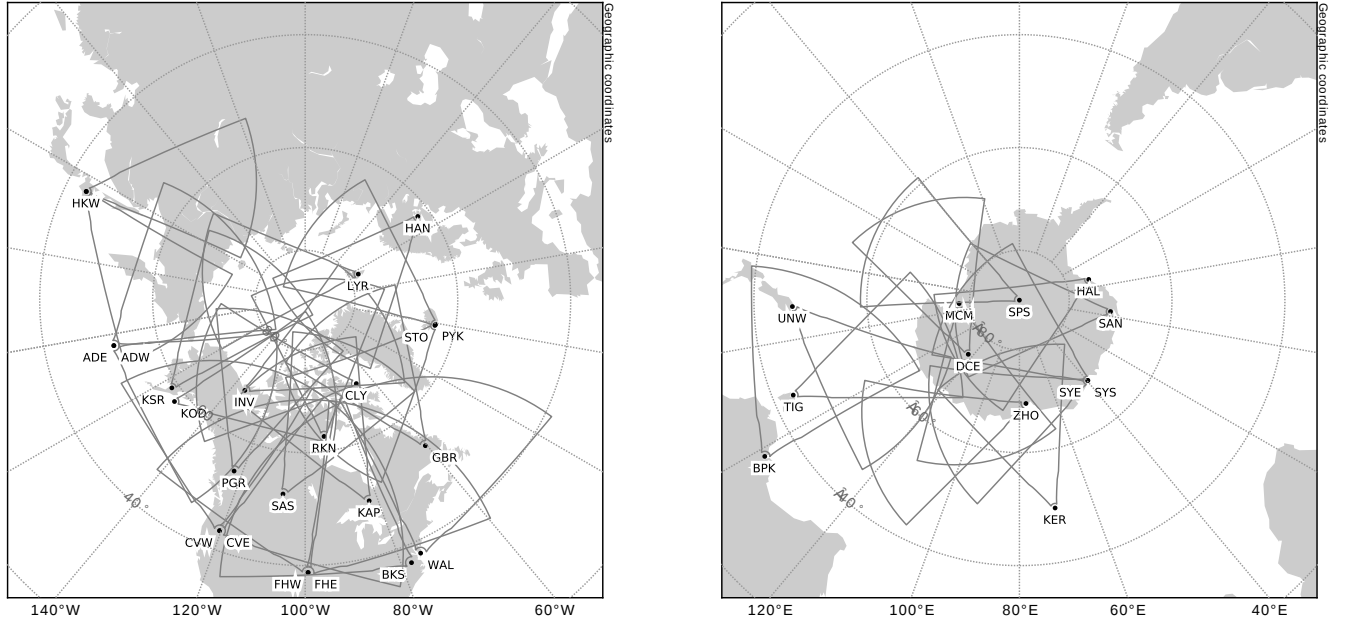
Geographic coordinates

HKW
HAN
LYR
ADE
ADW
STO
PYK
KSR
KOD
INV
CLY
RKN
GBR
PGR
SAS
KAP
CVW
CVE
FHW
FHE
BKS
WAL
80°
40°
140°W
120°W
100°W
80°W
60°W

Geographic coordinates

HAL
UNW
MCM
SPS
SAN
DCE
TIG
SYE
SYS
ZHO
BPK
KER
80°
60°
40°
120°E
100°E
80°E
60°E
40°E